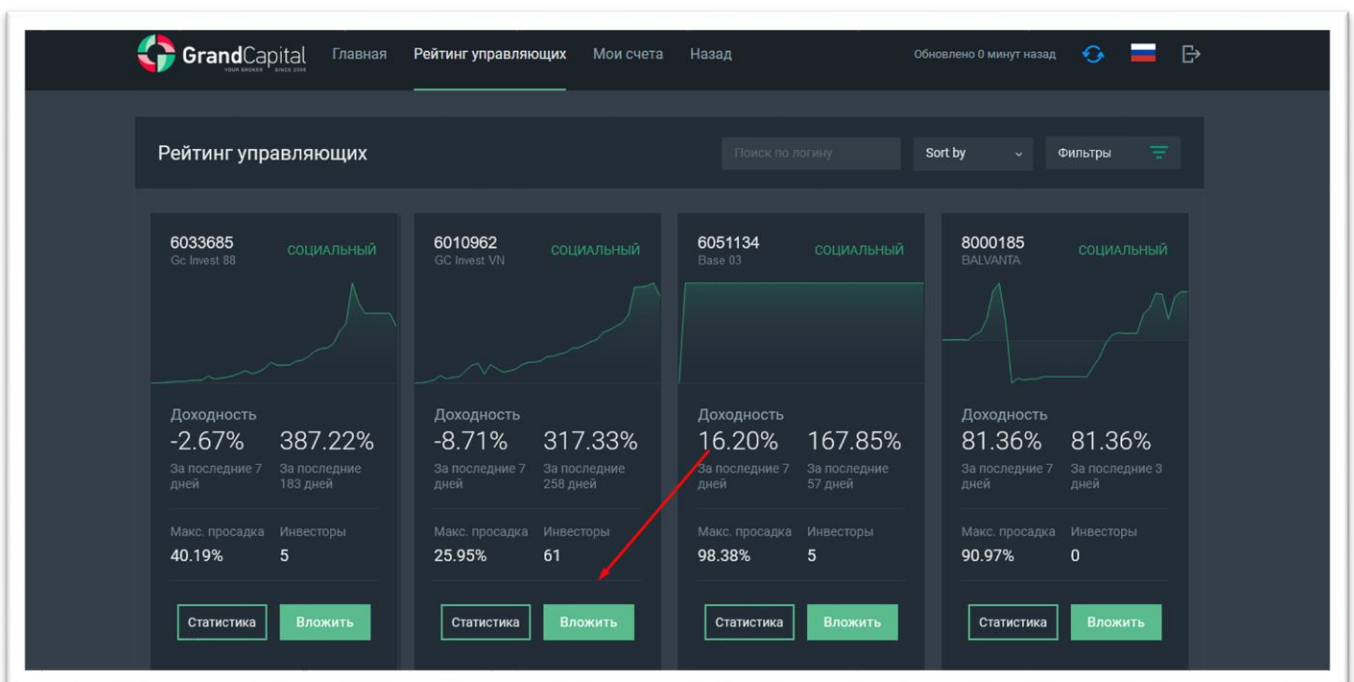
GrandCapital
YOUR BROKER SINCE 2006
Главная Рейтинг управляющих Мои счета Назад
Обновлено 0 минут назад

Рейтинг управляющих
Поиск по логину
Sort by
Фильтры

6033685
Gc Invest 88
СОЦИАЛЬНЫЙ
Доходность
-2.67% 387.22%
За последние 7 дней За последние 183 дней
Макс. просадка Инвесторы
40.19% 5
Статистика Вложить

6010962
GC Invest VN
СОЦИАЛЬНЫЙ
Доходность
-8.71% 317.33%
За последние 7 дней За последние 258 дней
Макс. просадка Инвесторы
25.95% 61
Статистика Вложить

6051134
Base 03
СОЦИАЛЬНЫЙ
Доходность
16.20% 167.85%
За последние 7 дней За последние 57 дней
Макс. просадка Инвесторы
98.38% 5
Статистика Вложить

8000185
BALVANTA
СОЦИАЛЬНЫЙ
Доходность
81.36% 81.36%
За последние 7 дней За последние 3 дней
Макс. просадка Инвесторы
90.97% 0
Статистика Вложить